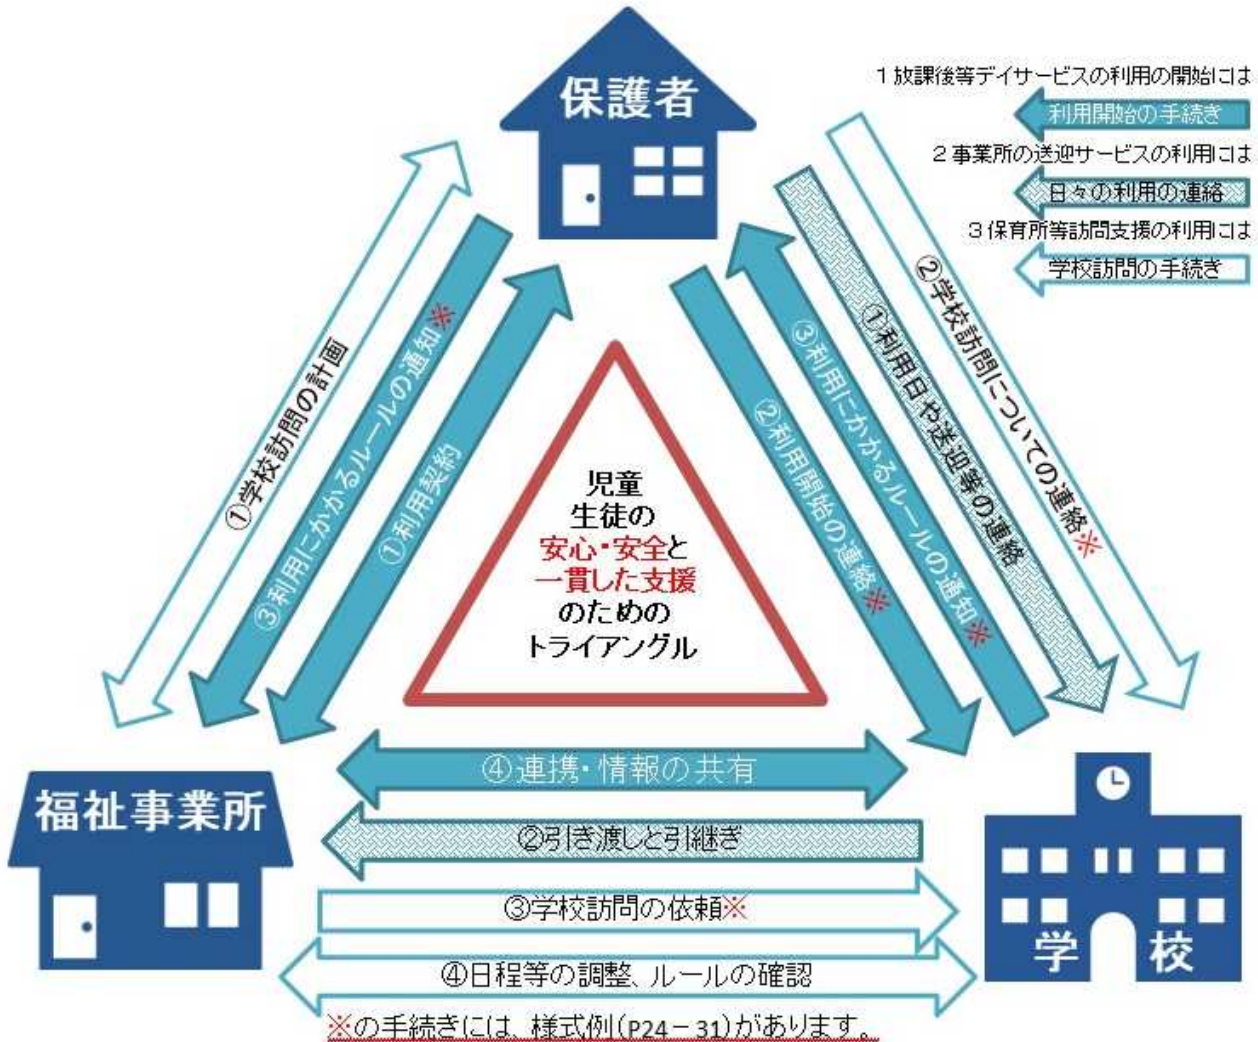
保護者

１放課後等デイサービスの利用の開始には
利用開始の手続き
２事業所の送迎サービスの利用には
日々の利用の連絡
３保育所等訪問支援の利用には
学校訪問の手続き

①学校訪問の計画
③利用にかかるルールの通知※
①利用契約

③利用にかかるルールの通知※
②利用開始の連絡※
①利用日や送迎等の連絡
②学校訪問についての連絡※

児童
生徒の
安心・安全と
一貫した支援
のための
トライアングル

④連携・情報の共有
②引き渡しと引継ぎ
③学校訪問の依頼※
④日程等の調整、ルールの確認

福祉事業所

学校

※の手続きには、様式例(P24－31)があります。